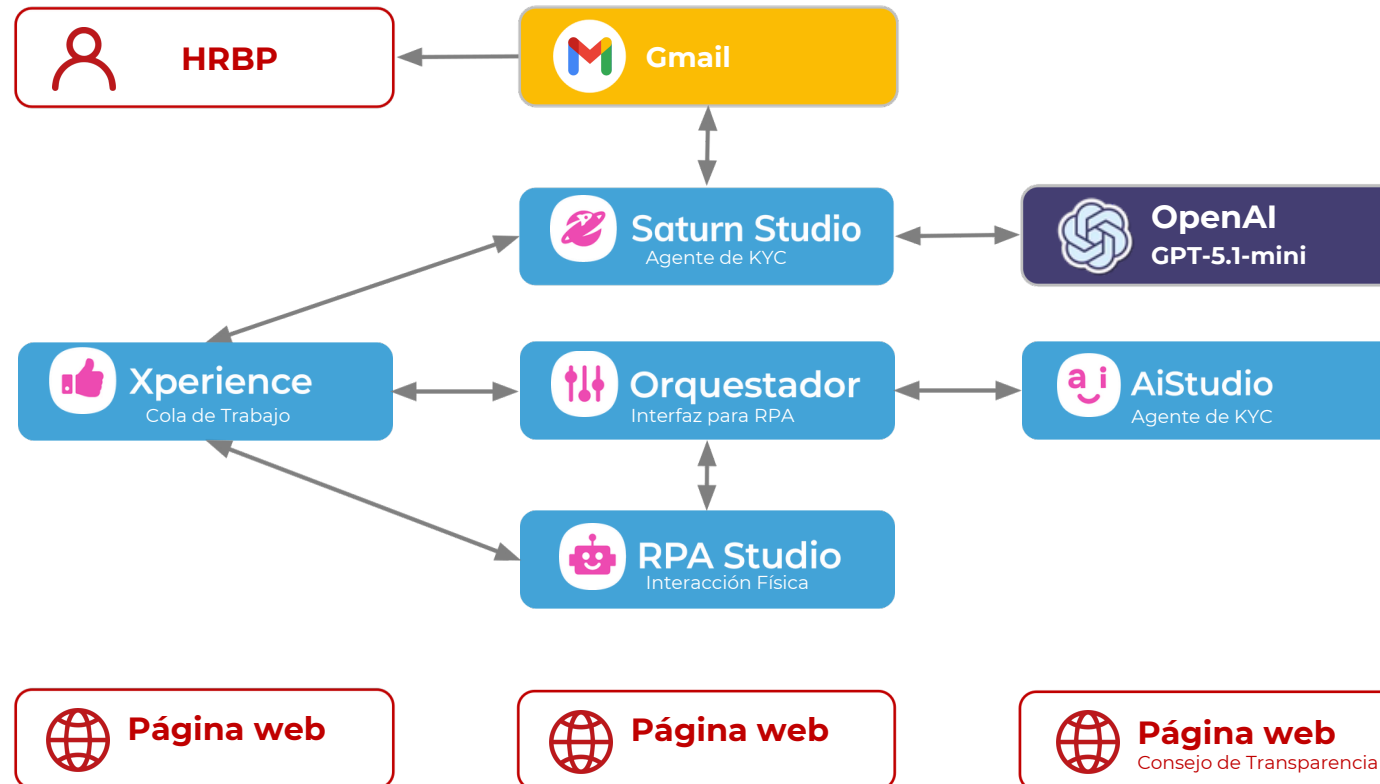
HRBP

Gmail

Saturn Studio
Agente de KYC

OpenAI
GPT-5.1-mini

Xperience
Cola de Trabajo

Orquestador
Interfaz para RPA

AiStudio
Agente de KYC

RPA Studio
Interacción Física

Página web

Página web

Página web
Consejo de Transparencia